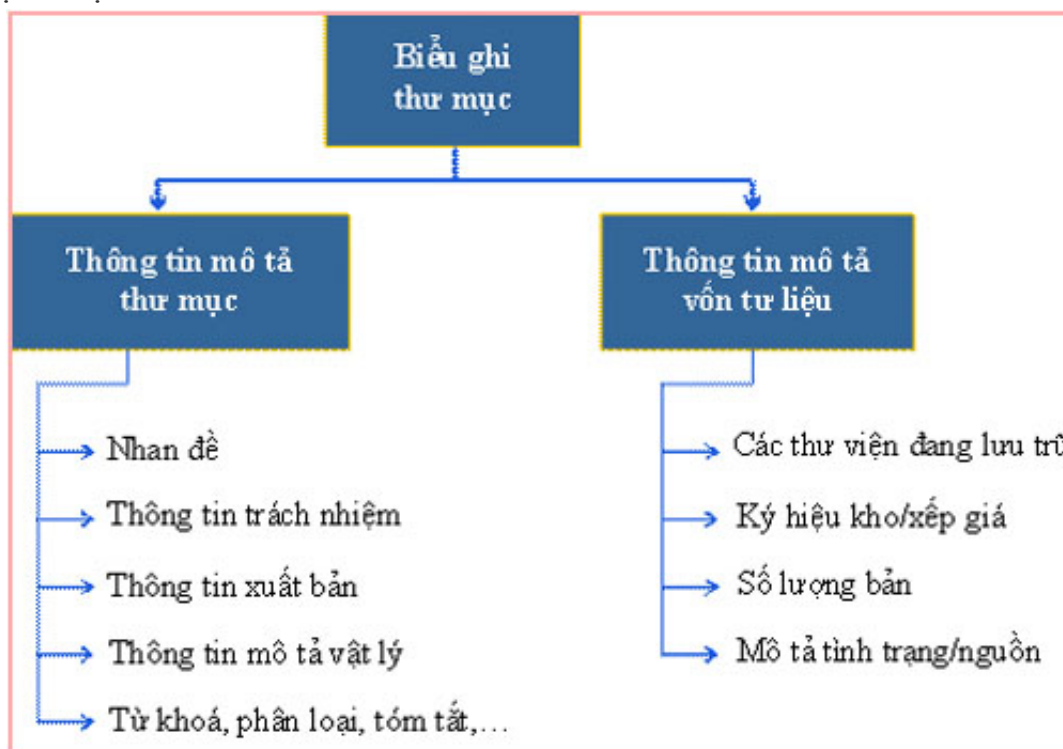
Biểu ghi thư mục

Thông tin mô tả thư mục

Thông tin mô tả vốn tư liệu

Nhan đề

Thông tin trách nhiệm

Thông tin xuất bản

Thông tin mô tả vật lý

Từ khoá, phân loại, tóm tắt,…

Các thư viện đang lưu trữ

Ký hiệu kho/xếp giá

Số lượng bản

Mô tả tình trạng/nguồn